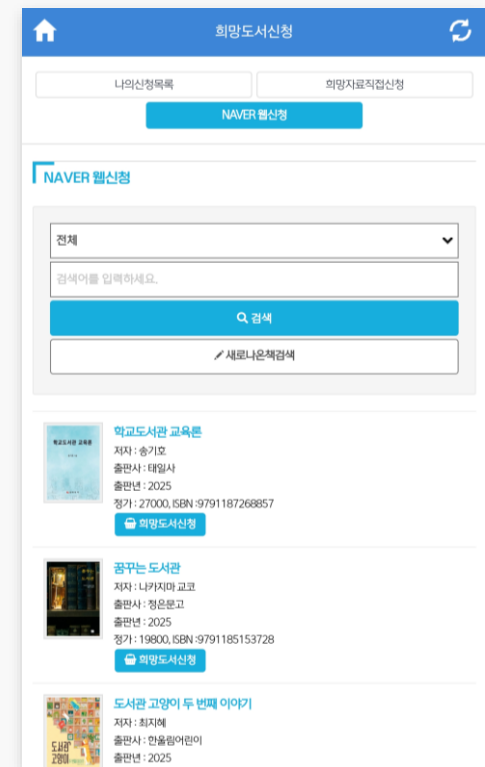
희망도서신청

나의신청목록

희망자료직접신청

NAVER 웹신청

NAVER 웹신청

전체

검색어를 입력하세요.

검색

새로나온책검색

학교도서관 교육론

학교도서관 교육론

저자 : 송기호
출판사 : 태일사
출판년 : 2025
정가 : 27000, ISBN : 9791187268857

희망도서신청

꿈꾸는 도서관

저자 : 나카지마 교코
출판사 : 정은문고
출판년 : 2025
정가 : 19800, ISBN : 9791185153728

희망도서신청

도서관 고양이 두 번째 이야기

도서관 고양이

저자 : 최지혜
출판사 : 한울림어린이
출판년 : 2025